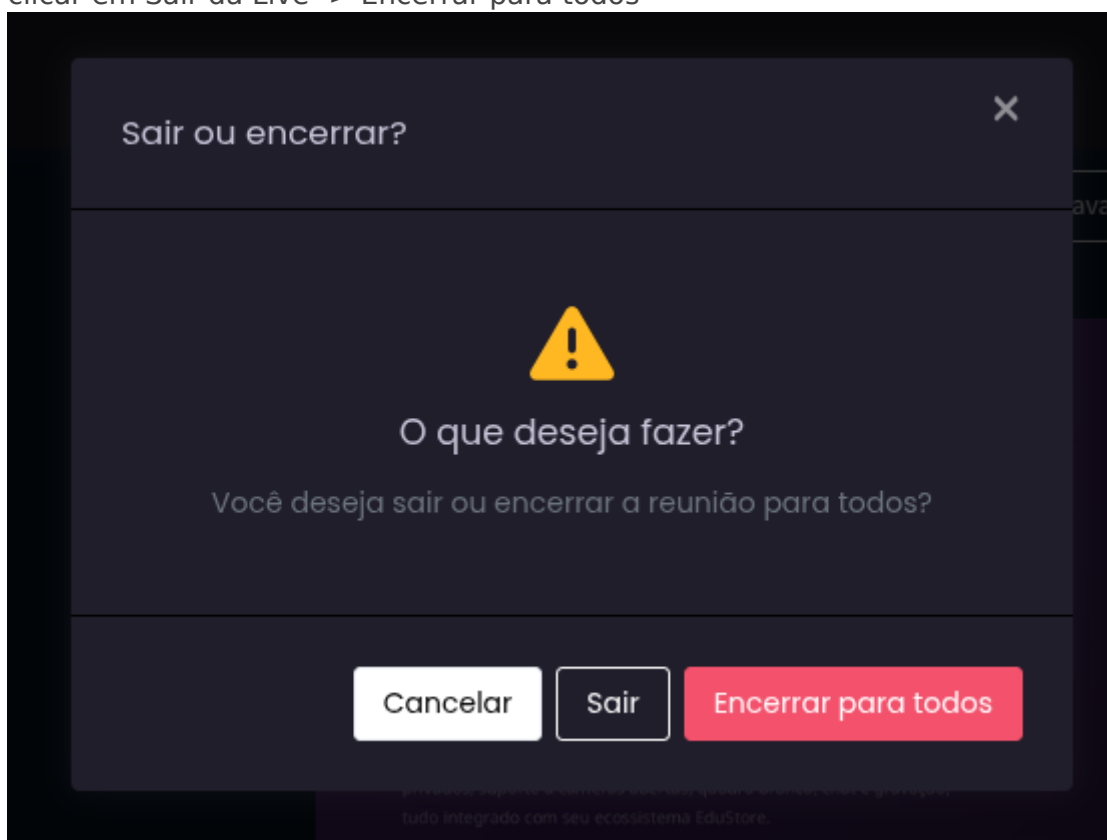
clicar em Sair da Live -> Encerrar para todos

Sair ou encerrar?

×

ava

O que deseja fazer?

Você deseja sair ou encerrar a reunião para todos?

Cancelar Sair Encerrar para todos

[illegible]
tudo integrado com seu ecossistema EduStore.